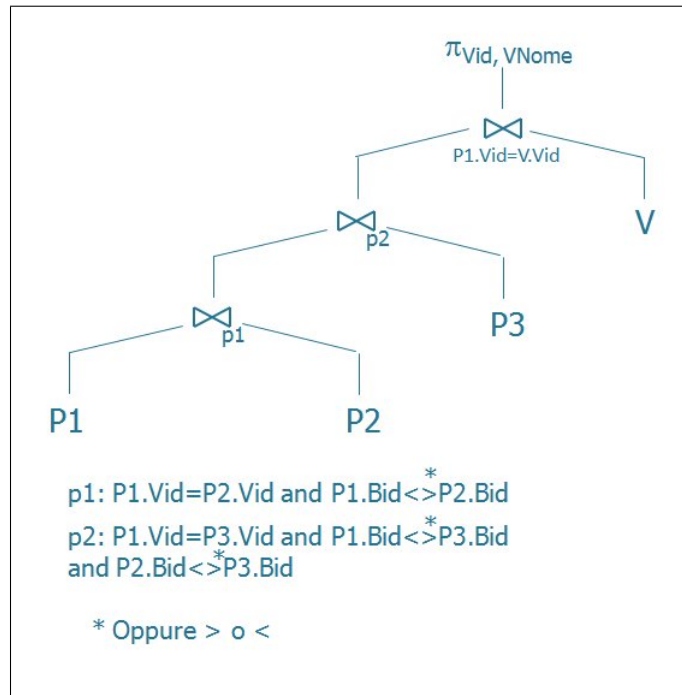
$\pi_{Vid, VNome}$

$\bowtie$
P1.Vid=V.Vid

$\bowtie$
p2

V

$\bowtie$
p1

P3

P1

P2

p1: P1.Vid=P2.Vid and P1.Bid<>* P2.Bid

p2: P1.Vid=P3.Vid and P1.Bid<>* P3.Bid and P2.Bid<>* P3.Bid

* Oppure > o <